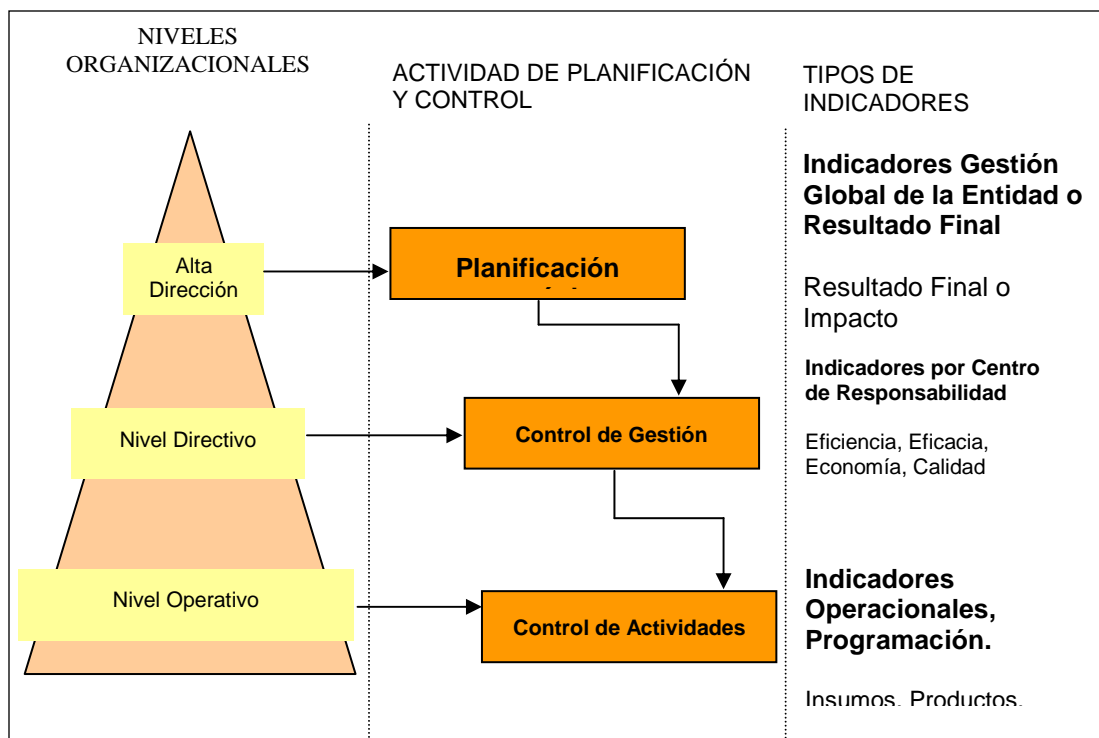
NIVELES ORGANIZACIONALES

ACTIVIDAD DE PLANIFICACIÓN Y CONTROL

TIPOS DE INDICADORES

Indicadores Gestión Global de la Entidad o Resultado Final

Alta Dirección

Planificación

Resultado Final o Impacto

Indicadores por Centro de Responsabilidad

Nivel Directivo

Control de Gestión

Eficiencia, Eficacia, Economía, Calidad

Nivel Operativo

Control de Actividades

Indicadores Operacionales, Programación.

Insumos, Productos,